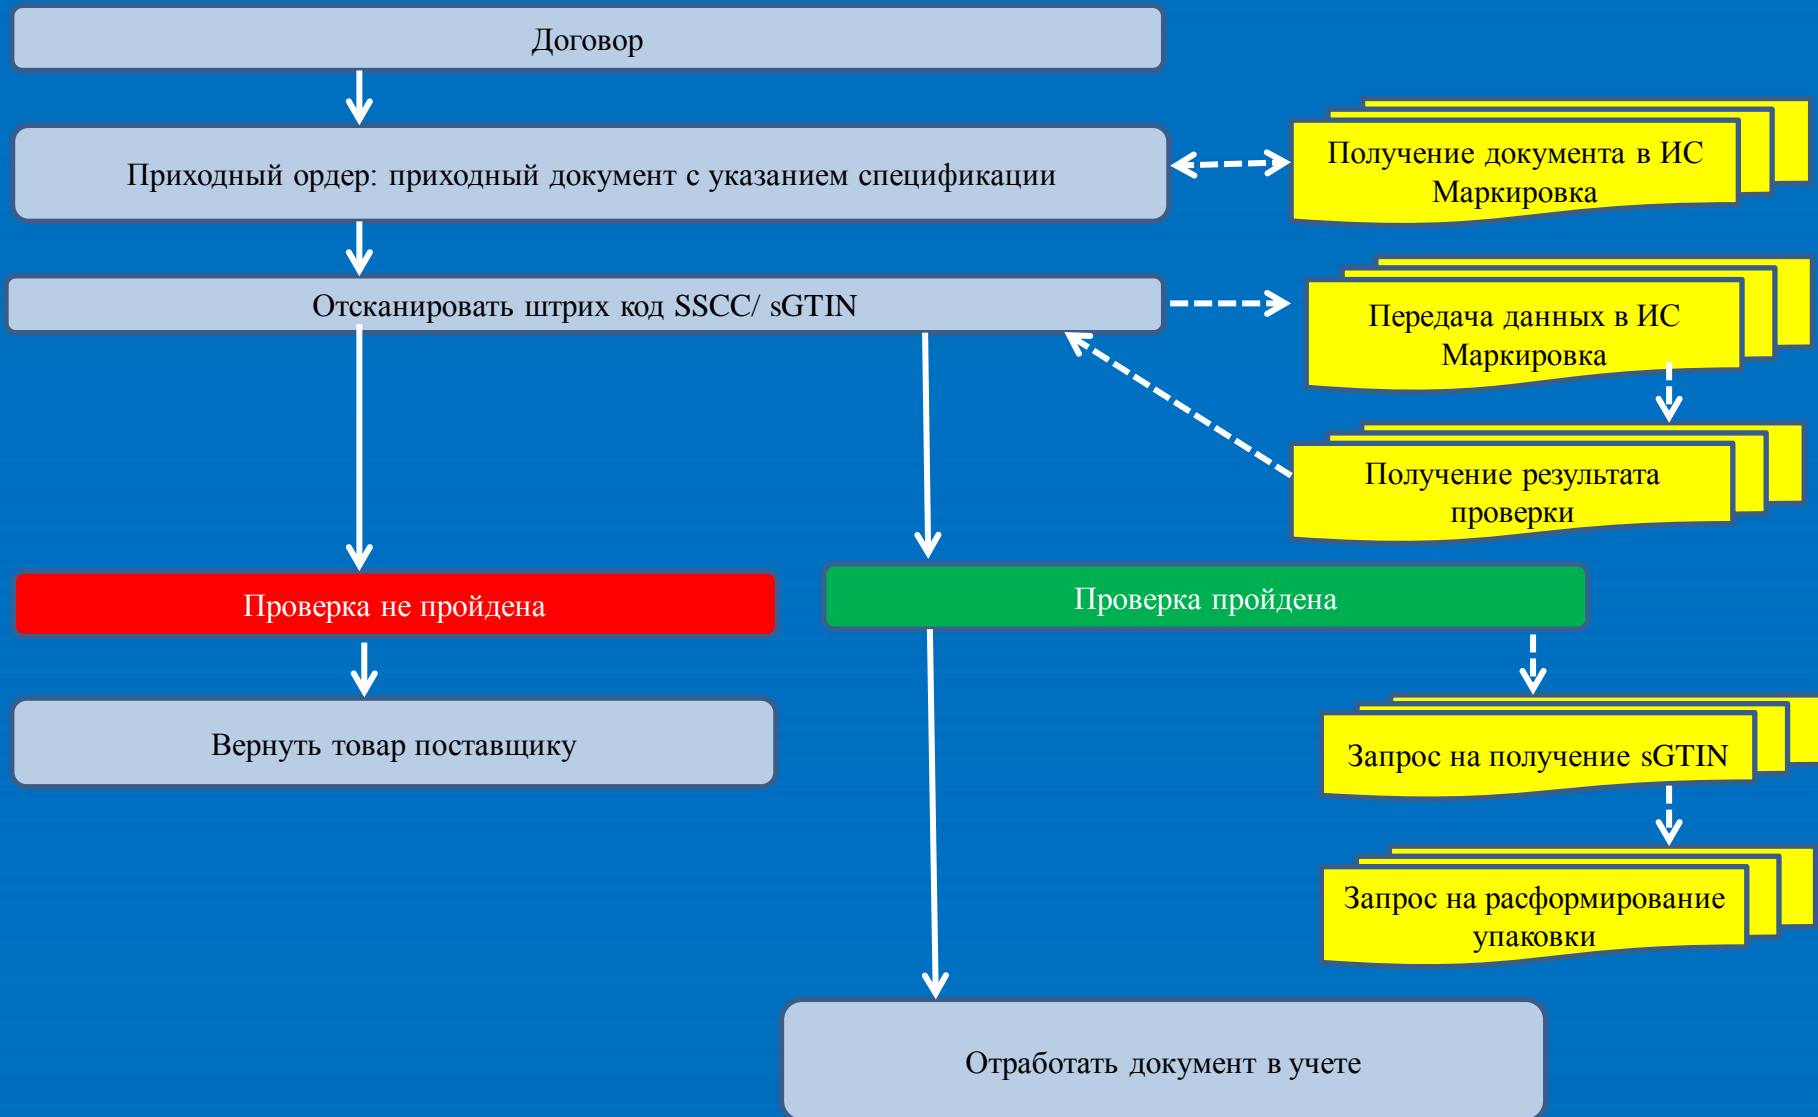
Договор

Приходный ордер: приходный документ с указанием спецификации

Получение документа в ИС Маркировка

Отсканировать штрих код SSCC/ sGTIN

Передача данных в ИС Маркировка

Получение результата проверки

Проверка не пройдена

Проверка пройдена

Вернуть товар поставщику

Запрос на получение sGTIN

Запрос на расформирование упаковки

Отработать документ в учете